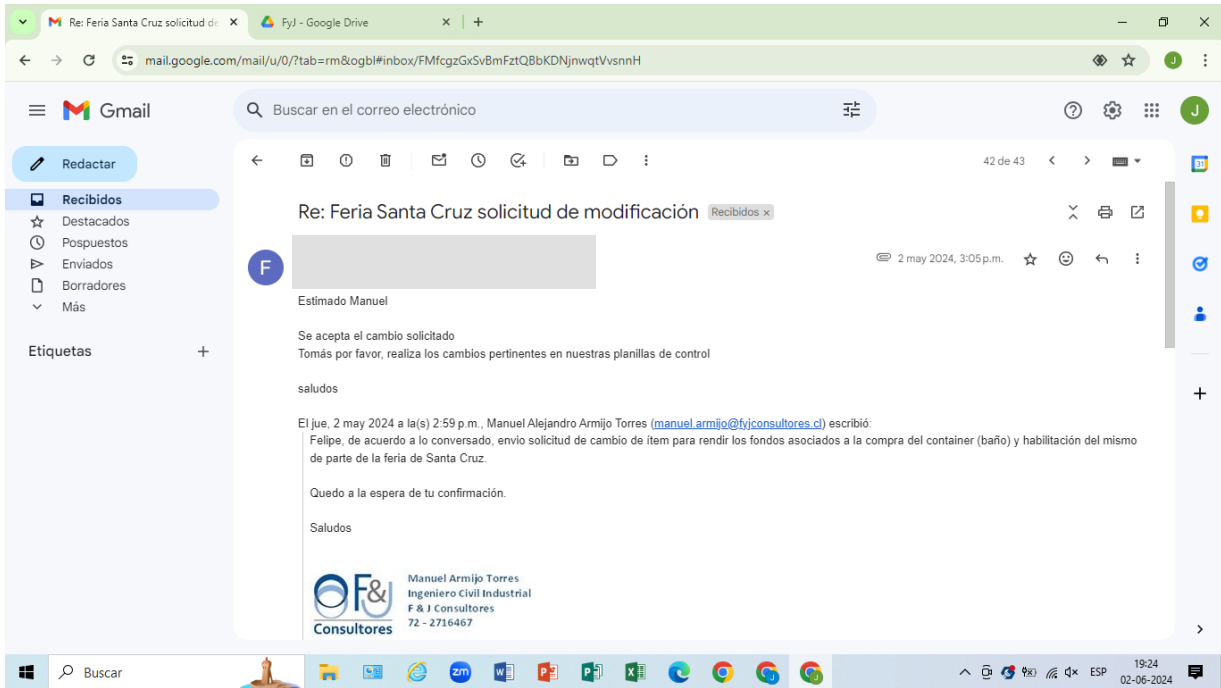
Re: Feria Santa Cruz solicitud de
FyJ - Google Drive

mail.google.com/mail/u/0/?tab=rm&ogbl#inbox/FMfcgzGxSvBmFztQBbKDNjnwqtVvsnnH

Gmail

Buscar en el correo electrónico

Redactar
Recibidos
Destacados
Pospuestos
Enviados
Borradores
Más

Etiquetas

42 de 43

Re: Feria Santa Cruz solicitud de modificación Recibidos ×

2 may 2024, 3:05 p.m.

Estimado Manuel

Se acepta el cambio solicitado
Tomás por favor, realiza los cambios pertinentes en nuestras planillas de control

saludos

El jue, 2 may 2024 a la(s) 2:59 p.m., Manuel Alejandro Armijo Torres (manuel.armijo@fyjconsultores.cl) escribió:

Felipe, de acuerdo a lo conversado, envio solicitud de cambio de ítem para rendir los fondos asociados a la compra del container (baño) y habilitación del mismo de parte de la feria de Santa Cruz.

Quedo a la espera de tu confirmación.

Saludos

F&J Consultores
Manuel Armijo Torres
Ingeniero Civil Industrial
F & J Consultores
72 - 2716467

Buscar

ESP 19:24 02-06-2024